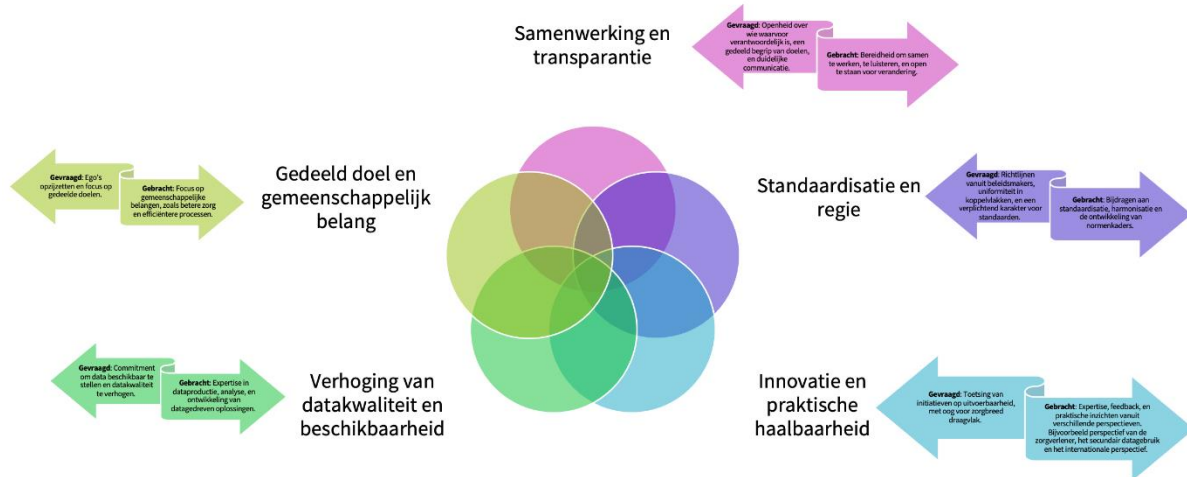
Samenwerking en transparantie

**Gevraagd:** Openheid over wie waarvoor verantwoordelijk is, een gedeeld begrip van doelen, en duidelijke communicatie.

**Gebracht:** Bereidheid om samen te werken, te luisteren, en open te staan voor verandering.

**Gevraagd:** Ego's opzijzetten en focus op gedeelde doelen.

**Gebracht:** Focus op gemeenschappelijke belangen, zoals betere zorg en efficiëntere processen.

Gedeeld doel en gemeenschappelijk belang

Standaardisatie en regie

**Gevraagd:** Richtlijnen vanuit beleidsmakers, uniformiteit in koppelvlakken, en een verplichtend karakter voor standaarden.

**Gebracht:** Bijdragen aan standaardisatie, harmonisatie en de ontwikkeling van normenkaders.

**Gevraagd:** Commitment om data beschikbaar te stellen en datakwaliteit te verhogen.

**Gebracht:** Expertise in dataproductie, analyse, en ontwikkeling van datagedreven oplossingen.

Verhoging van datakwaliteit en beschikbaarheid

Innovatie en praktische haalbaarheid

**Gevraagd:** Toetsing van initiatieven op uitvoerbaarheid, met oog voor zorgbreed draagvlak.

**Gebracht:** Expertise, feedback, en praktische inzichten vanuit verschillende perspectieven. Bijvoorbeeld perspectief van de zorgverlener, het secundair datagebruik en het internationale perspectief.